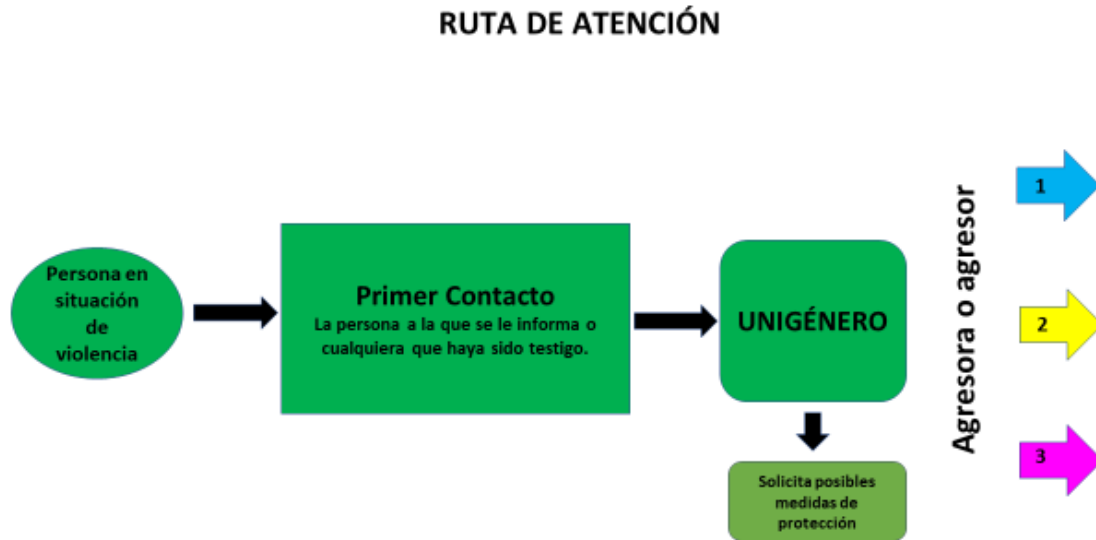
RUTA DE ATENCIÓN

Persona en situación de violencia

Primer Contacto
La persona a la que se le informa o cualquiera que haya sido testigo.

UNIGÉNERO

Solicita posibles medidas de protección

Agresora o agresor

1

2

3